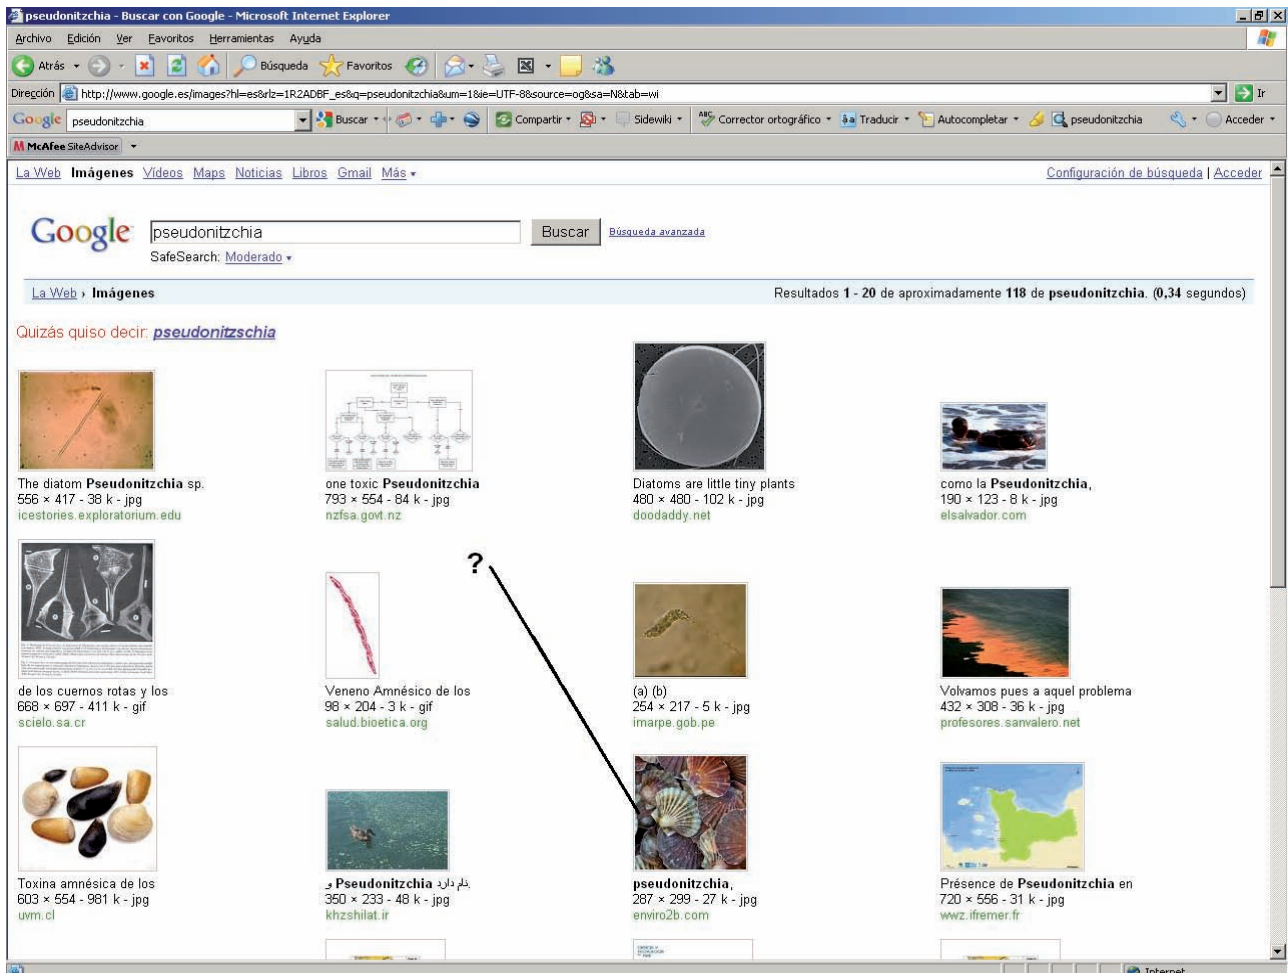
pseudonitzchia - Buscar con Google - Microsoft Internet Explorer

Archivo Edición Ver Favoritos Herramientas Ayuda

Atrás Búsqueda Favoritos

Dirección http://www.google.es/images?hl=es&rlz=1R2ADBF_es&q=pseudonitzchia&um=1&ie=UTF-8&source=og&sa=N&tab=wi Ir

Google pseudonitzchia Buscar Compartir Sidewiki Corrector ortográfico Traducir Autocompletar pseudonitzchia Acceder

McAfee SiteAdvisor

La Web Imágenes Vídeos Maps Noticias Libros Gmail Más

Configuración de búsqueda | Acceder

Google pseudonitzchia Buscar Búsqueda avanzada

SafeSearch: Moderado

La Web › Imágenes

Resultados 1 - 20 de aproximadamente 118 de pseudonitzchia. (0,34 segundos)

Quizás quiso decir: pseudonitzschia

The diatom Pseudonitzchia sp.
556 × 417 - 38 k - jpg
icestories.exploratorium.edu

one toxic Pseudonitzchia
793 × 554 - 84 k - jpg
nzfsa.govt.nz

Diatoms are little tiny plants
480 × 480 - 102 k - jpg
doodaddy.net

como la Pseudonitzchia,
190 × 123 - 8 k - jpg
elsalvador.com

de los cuernos rotas y los
668 × 697 - 411 k - gif
scielo.sa.cr

Veneno Amnésico de los
98 × 204 - 3 k - gif
salud.bioetica.org

?

(a) (b)
254 × 217 - 5 k - jpg
imarpe.gob.pe

Volvamos pues a aquel problema
432 × 308 - 36 k - jpg
profesores.sanvalero.net

Toxina amnésica de los
603 × 554 - 981 k - jpg
uvm.cl

و Pseudonitzchia نام دارد.
350 × 233 - 48 k - jpg
khzshilat.ir

pseudonitzchia,
287 × 299 - 27 k - jpg
enviro2b.com

Présence de Pseudonitzchia en
720 × 556 - 31 k - jpg
wwz.ifremer.fr

Internet